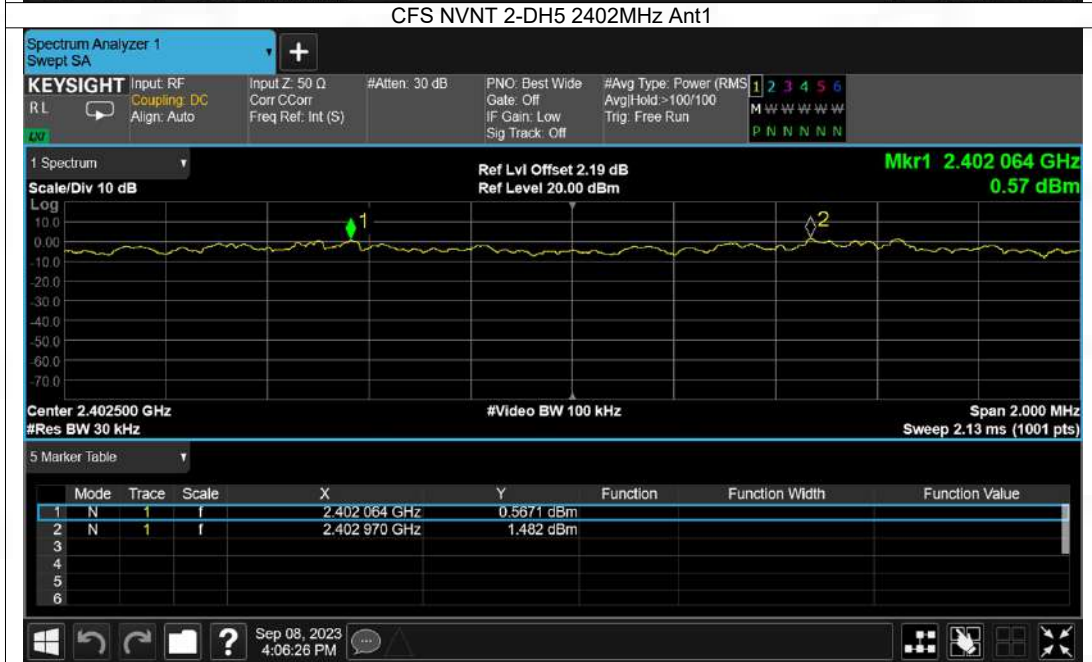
CFS NVNT 2-DH5 2402MHz Ant1

Spectrum Analyzer 1
Swept SA

KEYSIGHT Input: RF
Coupling: DC
Align: Auto
RL
LXI

Input Z: 50 Ω
Corr CCorr
Freq Ref: Int (S)

#Atten: 30 dB

PNO: Best Wide
Gate: Off
IF Gain: Low
Sig Track: Off

#Avg Type: Power (RMS)
Avg|Hold:>100/100
Trig: Free Run

1 2 3 4 5 6
M W W W W W
P N N N N N

1 Spectrum
Scale/Div 10 dB
Log

Ref Lvl Offset 2.19 dB
Ref Level 20.00 dBm

Mkr1 2.402 064 GHz
0.57 dBm

10.0
0.00
-10.0
-20.0
-30.0
-40.0
-50.0
-60.0
-70.0

1
2

Center 2.402500 GHz
#Res BW 30 kHz

#Video BW 100 kHz

Span 2.000 MHz
Sweep 2.13 ms (1001 pts)

5 Marker Table

| | Mode | Trace | Scale | X | Y | Function | Function Width | Function Value |
|---|---|---|---|---|---|---|---|---|
| 1 | N | 1 | f | 2.402 064 GHz | 0.5671 dBm | | | |
| 2 | N | 1 | f | 2.402 970 GHz | 1.482 dBm | | | |
| 3 | | | | | | | | |
| 4 | | | | | | | | |
| 5 | | | | | | | | |
| 6 | | | | | | | | |

Sep 08, 2023
4:06:26 PM